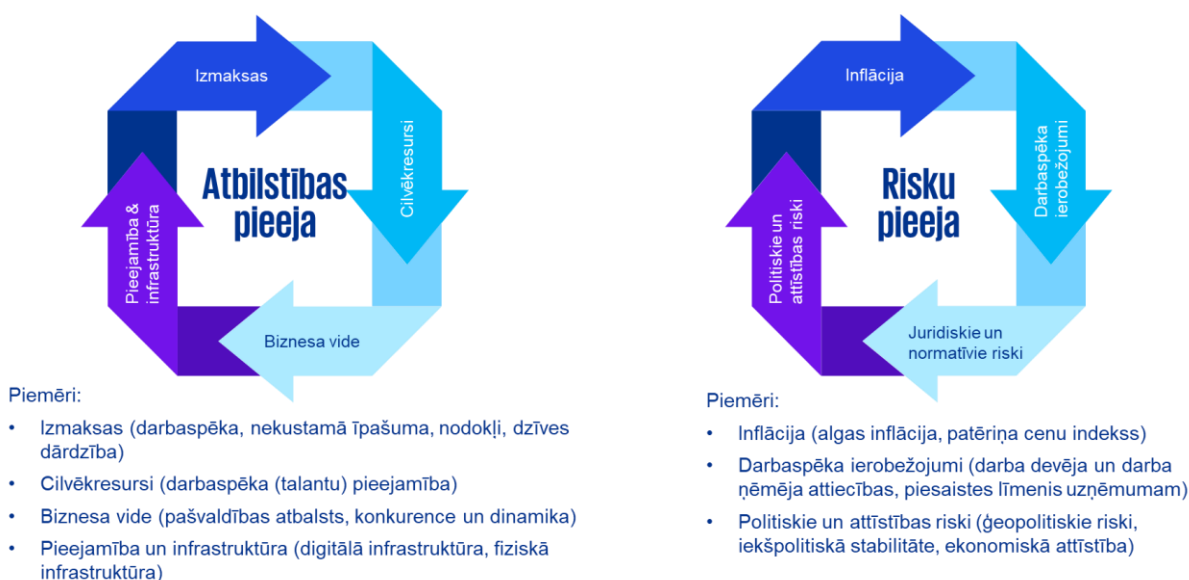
Izmaksas

Cilvēkresursi

Biznesa vide

Pieejamība & infrastruktūra

Atbilstības pieeja

Piemēri:

- Izmaksas (darbaspēka, nekustamā īpašuma, nodokļi, dzīves dārdzība)
- Cilvēkresursi (darbaspēka (talantu) pieejamība)
- Biznesa vide (pašvaldības atbalsts, konkurence un dinamika)
- Pieejamība un infrastruktūra (digitālā infrastruktūra, fiziskā infrastruktūra)

Inflācija

Darbaspēka ierobežojumi

Juridiskie un normatīvie riski

Politiskie un attīstības riski

Risku pieeja

Piemēri:

- Inflācija (algas inflācija, patēriņa cenu indekss)
- Darbaspēka ierobežojumi (darba devēja un darba ņēmēja attiecības, piesaistes līmenis uzņēmumam)
- Politiskie un attīstības riski (ģeopolitiskie riski, iekšpolitiskā stabilitāte, ekonomiskā attīstība)